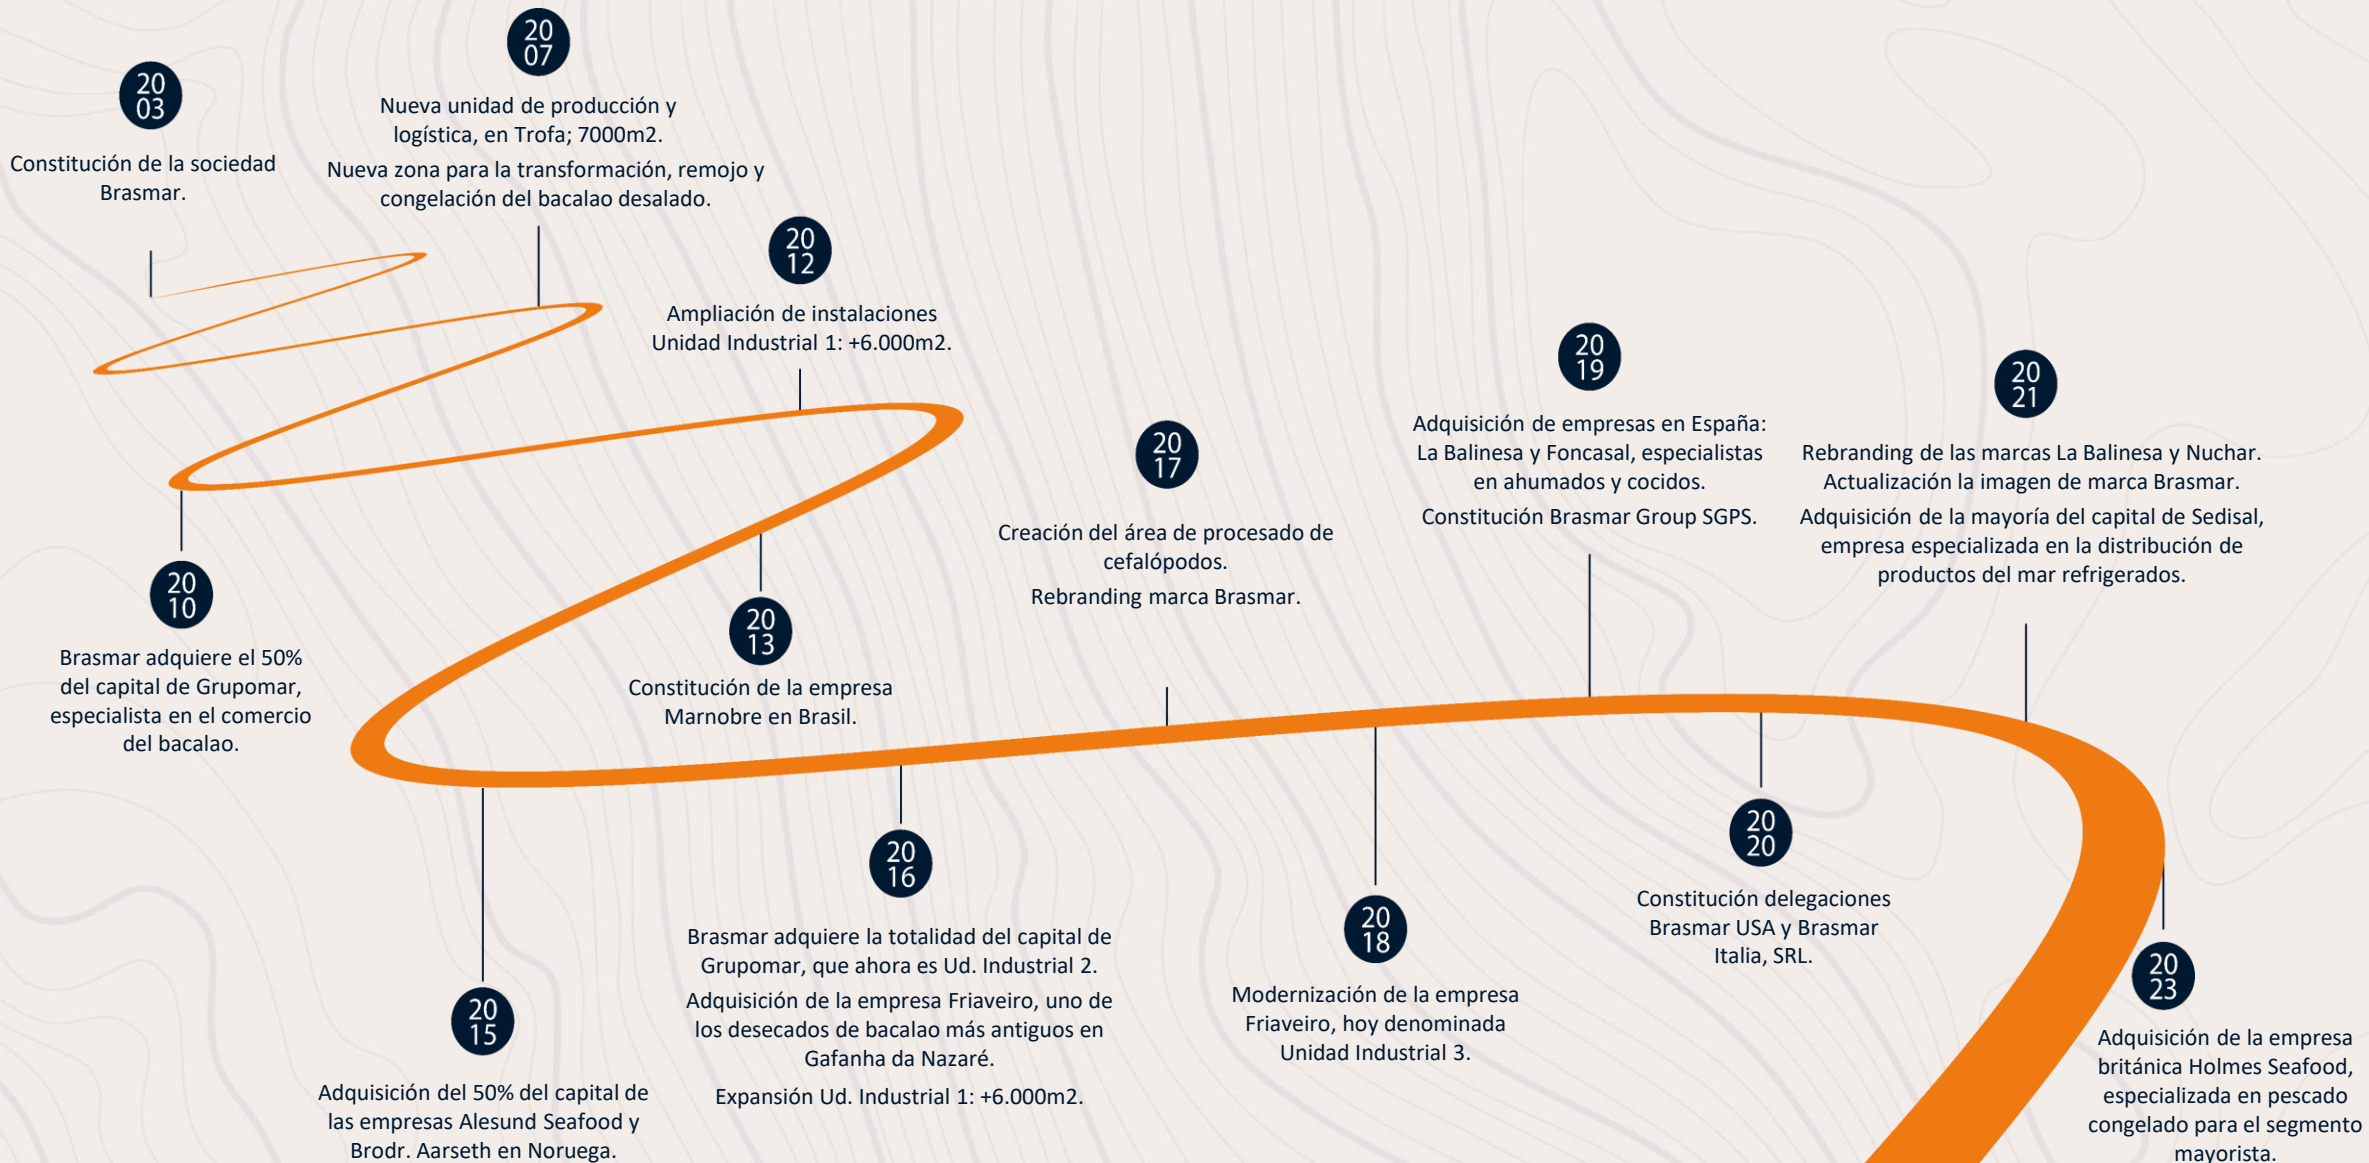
20
03
Constitución de la sociedad Brasmar.

20
07
Nueva unidad de producción y logística, en Trofa; 7000m2.
Nueva zona para la transformación, remojo y congelación del bacalao desalado.

20
12
Ampliación de instalaciones Unidad Industrial 1: +6.000m2.

20
10
Brasmar adquiere el 50% del capital de Grupomar, especialista en el comercio del bacalao.

20
13
Constitución de la empresa Marnobre en Brasil.

20
15
Adquisición del 50% del capital de las empresas Alesund Seafood y Brodr. Aarseth en Noruega.

20
16
Brasmar adquiere la totalidad del capital de Grupomar, que ahora es Ud. Industrial 2.
Adquisición de la empresa Friaveiro, uno de los desecados de bacalao más antiguos en Gafanha da Nazaré.
Expansión Ud. Industrial 1: +6.000m2.

20
17
Creación del área de procesado de cefalópodos.
Rebranding marca Brasmar.

20
18
Modernización de la empresa Friaveiro, hoy denominada Unidad Industrial 3.

20
19
Adquisición de empresas en España: La Balinesa y Foncasal, especialistas en ahumados y cocidos.
Constitución Brasmar Group SGPS.

20
20
Constitución delegaciones Brasmar USA y Brasmar Italia, SRL.

20
21
Rebranding de las marcas La Balinesa y Nuchar. Actualización la imagen de marca Brasmar.
Adquisición de la mayoría del capital de Sedisal, empresa especializada en la distribución de productos del mar refrigerados.

20
23
Adquisición de la empresa británica Holmes Seafood, especializada en pescado congelado para el segmento mayorista.